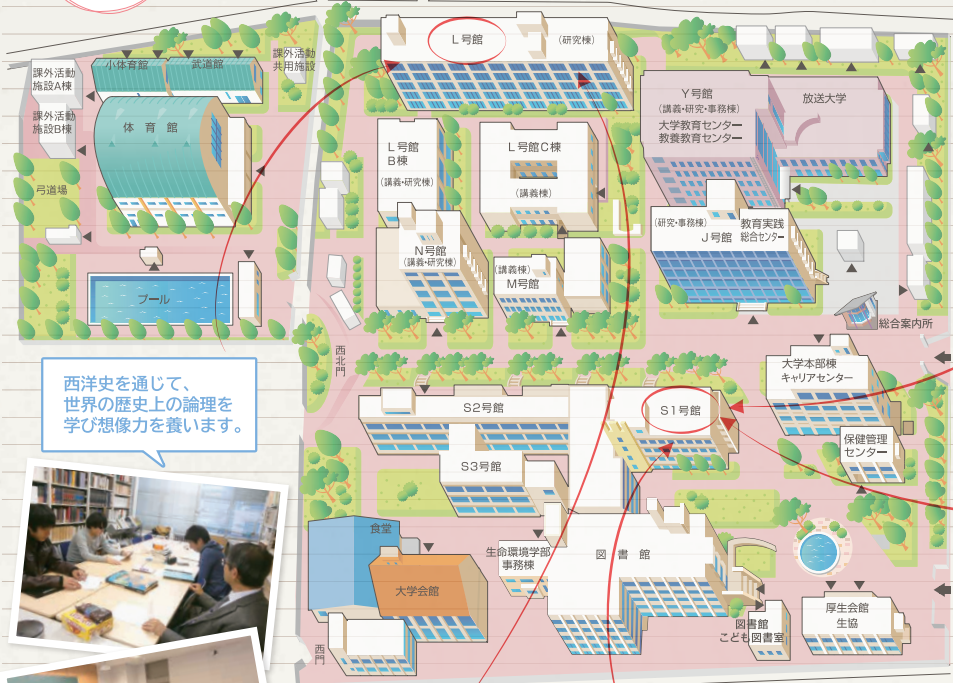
L号館
（研究棟）
課外活動共用施設
小体育館
武道館
課外活動施設A棟
課外活動施設B棟
体育館
弓道場
プール
Y号館
（講義・研究・事務棟）
大学教育センター
教養教育センター
放送大学
L号館B棟
（講義・研究棟）
L号館C棟
（講義棟）
N号館
（講義・研究棟）
（講義棟）
M号館
（研究・事務棟）
J号館
教育実践総合センター
総合案内所
西北門
西洋史を通じて、世界の歴史上の論理を学び想像力を養います。
S2号館
S1号館
大学本部棟
キャリアセンター
保健管理センター
S3号館
食堂
大学会館
生命環境学部事務棟
図書館
図書館こども図書室
厚生会館
生協
西門